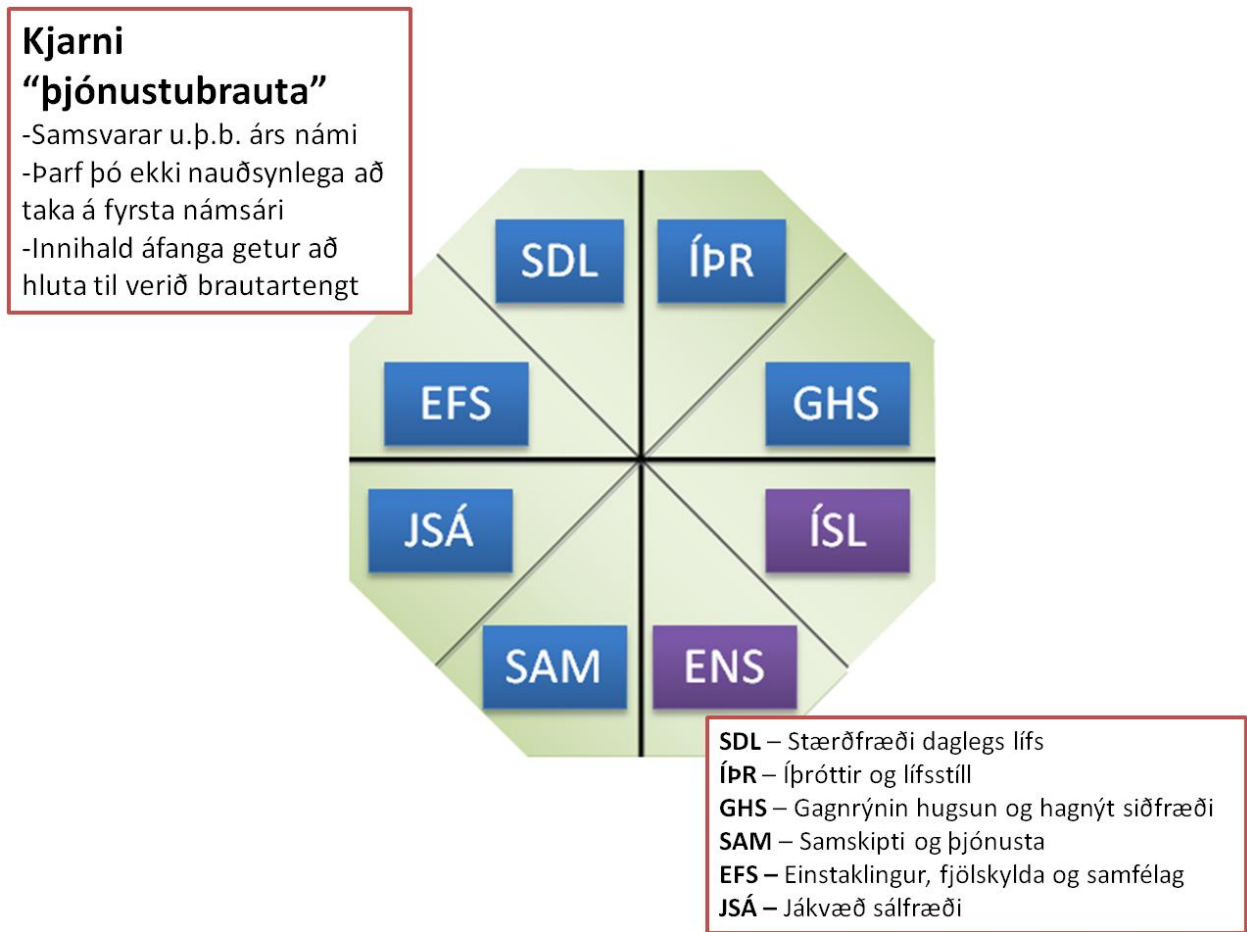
Kjarni
“þjónustubrauta”
-Samsvarar u.þ.b. árs námi
-Þarf þó ekki nauðsynlega að taka á fyrsta námsári
-Innihald áfanga getur að hluta til verið brautartengt

SDL
ÍÞR
EFS
GHS
JSÁ
ÍSL
SAM
ENS

SDL – Stærðfræði daglegs lífs
ÍÞR – Íþróttir og lífsstíll
GHS – Gagnrýnin hugsun og hagnýt siðfræði
SAM – Samskipti og þjónusta
EFS – Einstaklingur, fjölskylda og samfélag
JSÁ – Jákvæð sálfræði